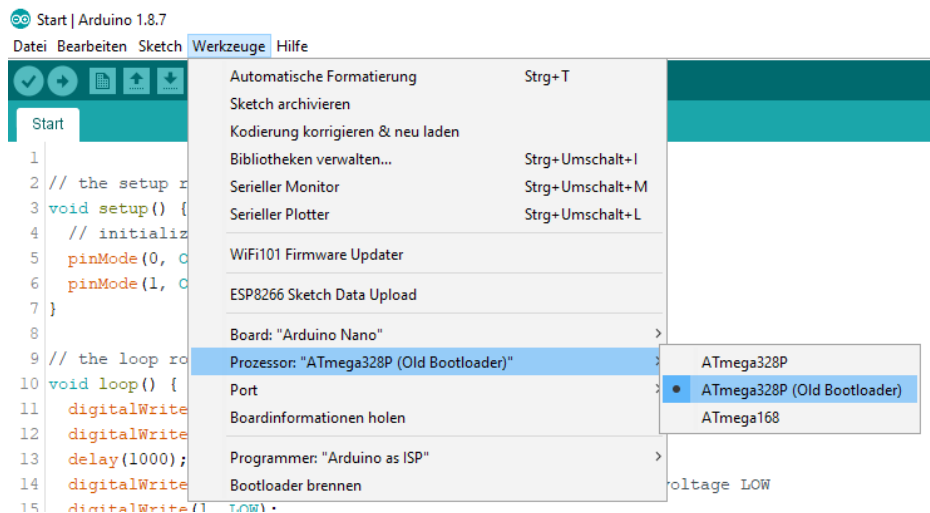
Start | Arduino 1.8.7

Datei Bearbeiten Sketch Werkzeuge Hilfe

Start

1
2 // the setup r
3 void setup() {
4 // initializ
5 pinMode(0, C
6 pinMode(1, C
7 }
8
9 // the loop ro
10 void loop() {
11 digitalWrite
12 digitalWrite
13 delay(1000);
14 digitalWrite
15 digitalWrite(1, LOW);

Automatische Formatierung Strg+T
Sketch archivieren
Kodierung korrigieren & neu laden
Bibliotheken verwalten... Strg+Umschalt+I
Serieller Monitor Strg+Umschalt+M
Serieller Plotter Strg+Umschalt+L
WiFi101 Firmware Updater
ESP8266 Sketch Data Upload
Board: "Arduino Nano"
Prozessor: "ATmega328P (Old Bootloader)"
Port
Boardinformationen holen
Programmer: "Arduino as ISP"
Bootloader brennen

ATmega328P
ATmega328P (Old Bootloader)
ATmega168

voltage LOW